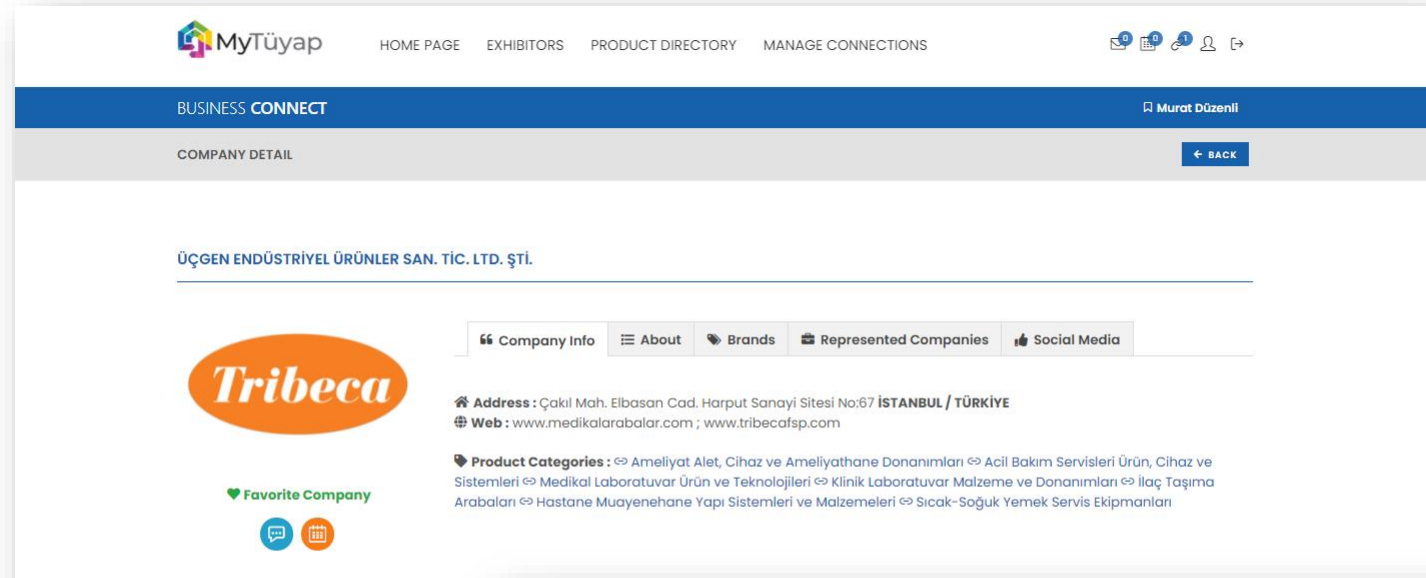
MyTüyap

HOME PAGE EXHIBITORS PRODUCT DIRECTORY MANAGE CONNECTIONS

0 0 1

BUSINESS CONNECT

Murat Düzenli

COMPANY DETAIL

← BACK

ÜÇGEN ENDÜSTRİYEL ÜRÜNLER SAN. TİC. LTD. ŞTİ.

Tribeca

Favorite Company

Company Info | About | Brands | Represented Companies | Social Media

Address : Çakıl Mah. Elbasan Cad. Harput Sanayi Sitesi No:67 İSTANBUL / TÜRKİYE
Web : www.medikalarabalar.com ; www.tribecafsp.com

Product Categories : Ameliyat Alet, Cihaz ve Ameliyathane Donanımları Acil Bakım Servisleri Ürün, Cihaz ve Sistemleri Medikal Laboratuvar Ürün ve Teknolojileri Klinik Laboratuvar Malzeme ve Donanımları İlaç Taşıma Arabaları Hastane Muayenehane Yapı Sistemleri ve Malzemeleri Sıcak-Soğuk Yemek Servis Ekipmanları